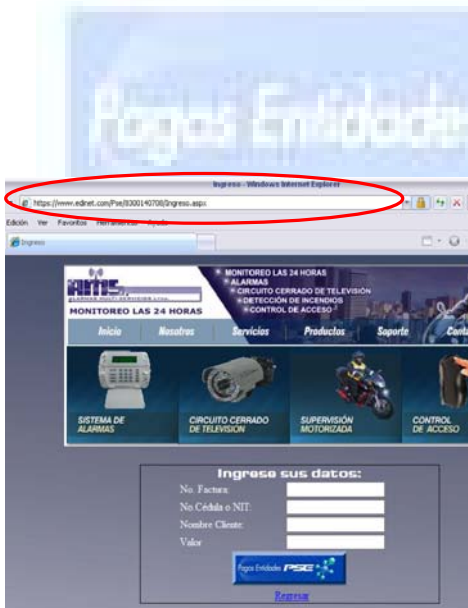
Pagos Entidades

Ingreso - Windows Internet Explorer

https://www.edinet.com/Pse/8300140708/Ingreso.aspx

Edición Ver Favoritos Herramientas Ayuda

Ingreso

AMS ALARMAS MULTI-SERVICIOS LTDA.

MONITOREO LAS 24 HORAS

MONITOREO LAS 24 HORAS
ALARMAS
CIRCUITO CERRADO DE TELEVISIÓN
DETECCIÓN DE INCENDIOS
CONTROL DE ACCESO

Inicio | Nosotros | Servicios | Productos | Soporte | Cont

SISTEMA DE ALARMAS

CIRCUITO CERRADO DE TELEVISION

SUPERVISIÓN MOTORIZADA

CONTROL DE ACCESO

Ingrese sus datos:

No. Factura:

No.Cédula o NIT:

Nombre Cliente:

Valor

Pagos Entidades PSE

Regresar